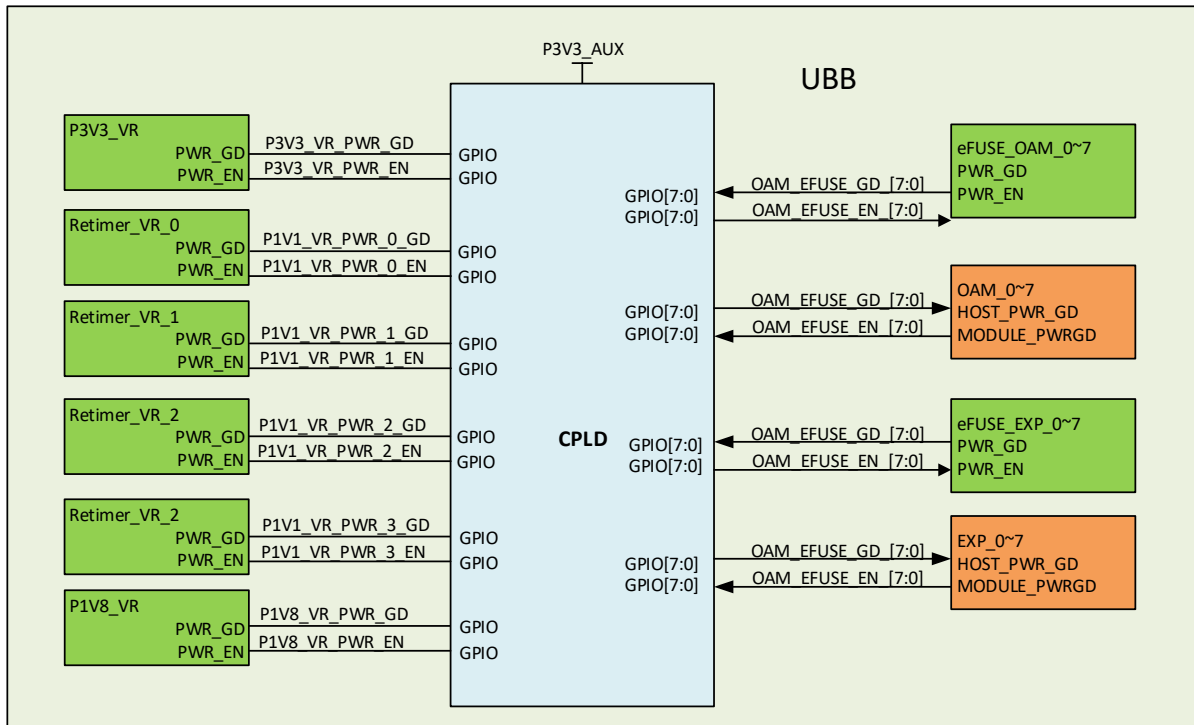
P3V3_AUX

UBB

P3V3_VR
PWR_GD
PWR_EN

P3V3_VR_PWR_GD
P3V3_VR_PWR_EN

GPIO
GPIO

Retimer_VR_0
PWR_GD
PWR_EN

P1V1_VR_PWR_0_GD
P1V1_VR_PWR_0_EN

GPIO
GPIO

Retimer_VR_1
PWR_GD
PWR_EN

P1V1_VR_PWR_1_GD
P1V1_VR_PWR_1_EN

GPIO
GPIO

Retimer_VR_2
PWR_GD
PWR_EN

P1V1_VR_PWR_2_GD
P1V1_VR_PWR_2_EN

GPIO
GPIO

Retimer_VR_2
PWR_GD
PWR_EN

P1V1_VR_PWR_3_GD
P1V1_VR_PWR_3_EN

GPIO
GPIO

P1V8_VR
PWR_GD
PWR_EN

P1V8_VR_PWR_GD
P1V8_VR_PWR_EN

GPIO
GPIO

CPLD

GPIO[7:0]
GPIO[7:0]
OAM_EFUSE_GD_[7:0]
OAM_EFUSE_EN_[7:0]

eFUSE_OAM_0~7
PWR_GD
PWR_EN

GPIO[7:0]
GPIO[7:0]
OAM_EFUSE_GD_[7:0]
OAM_EFUSE_EN_[7:0]

OAM_0~7
HOST_PWR_GD
MODULE_PWRGD

GPIO[7:0]
GPIO[7:0]
OAM_EFUSE_GD_[7:0]
OAM_EFUSE_EN_[7:0]

eFUSE_EXP_0~7
PWR_GD
PWR_EN

GPIO[7:0]
GPIO[7:0]
OAM_EFUSE_GD_[7:0]
OAM_EFUSE_EN_[7:0]

EXP_0~7
HOST_PWR_GD
MODULE_PWRGD